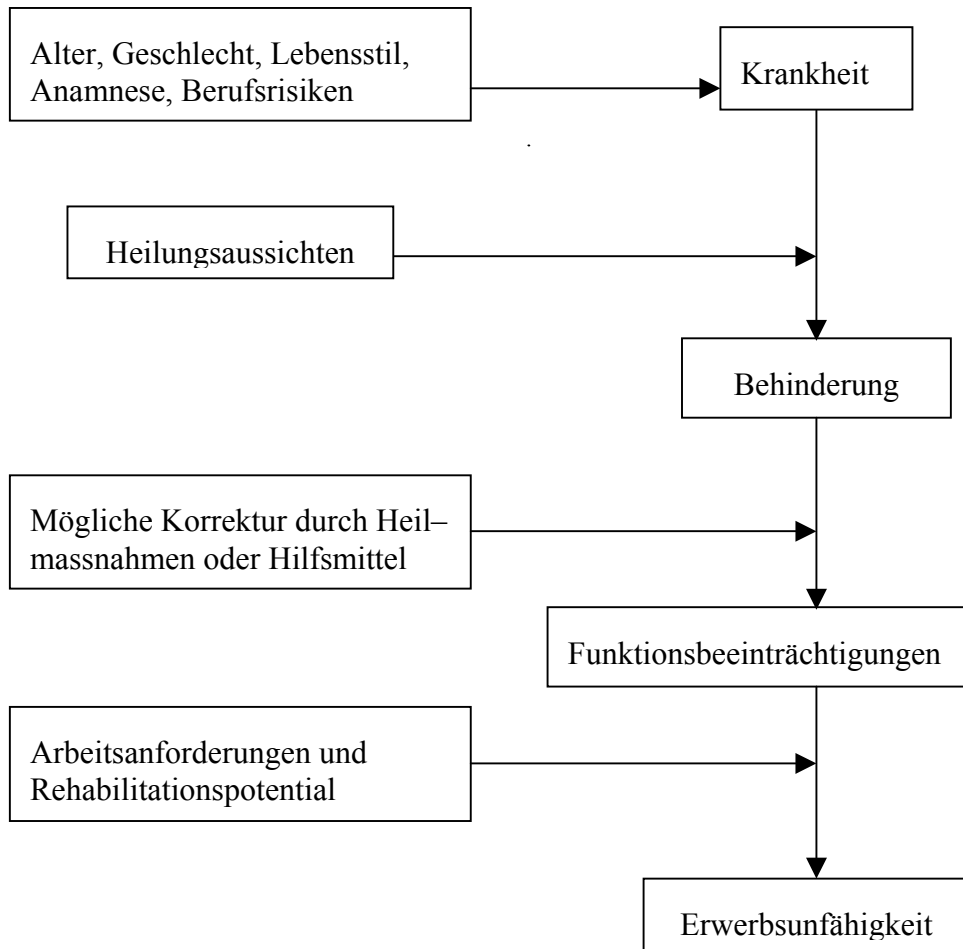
Alter, Geschlecht, Lebensstil, Anamnese, Berufsrisiken

Krankheit

Heilungsaussichten

Behinderung

Mögliche Korrektur durch Heil–massnahmen oder Hilfsmittel

Funktionsbeeinträchtigungen

Arbeitsanforderungen und Rehabilitationspotential

Erwerbsunfähigkeit